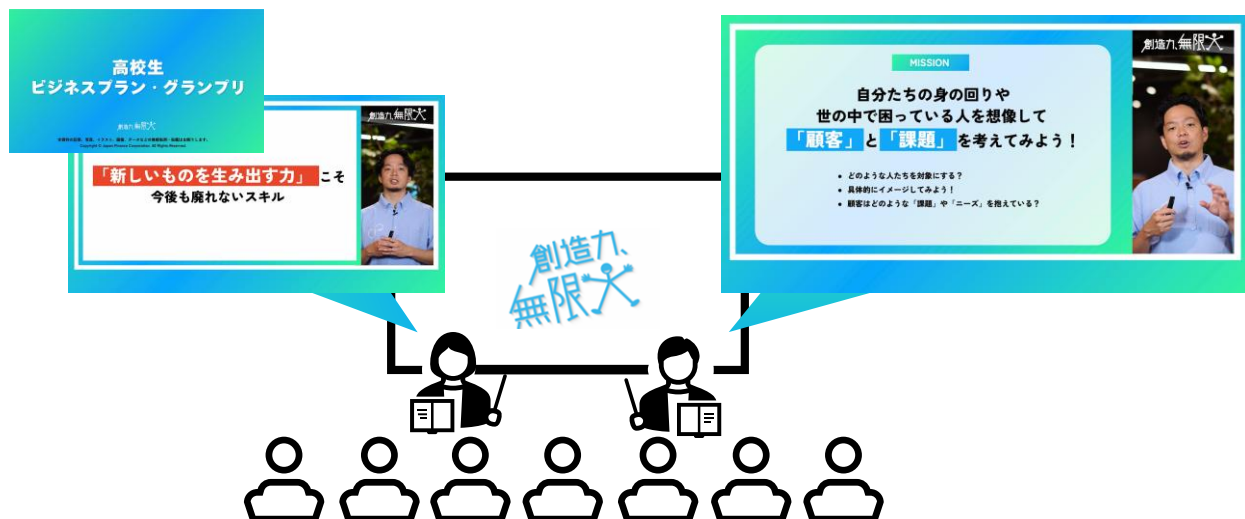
高校生
ビジネスプラン・グランプリ

創造力、無限大

本資料の記載、写真、イラスト、動画、データ等の無断転載・改変は禁止します。
Copyright © Japan Finance Corporation. All Rights Reserved.

創造力、無限大

「新しいものを生み出す力」こそ
今後も廃れないスキル

創造力、無限大

MISSION

創造力、無限大

自分たちの身の回りや
世の中で困っている人を想像して
「顧客」と「課題」を考えてみよう!

• どのような人たちを対象にする?
• 具体的にイメージしてみよう!
• 顧客はどのような「課題」や「ニーズ」を抱えている?